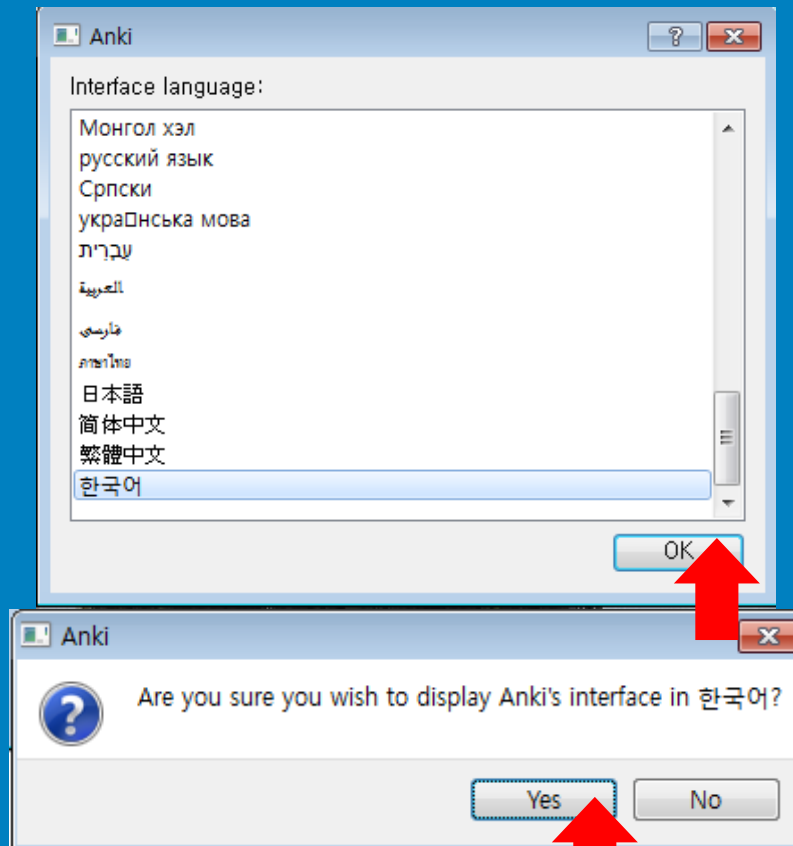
Anki

?

Interface language:

Монгол хэл
русский язык
Српски
укра□нська мова
עִבְרִית
العربية
فارسی
ภาษาไทย
日本語
简体中文
繁體中文
한국어

OK

Anki

Are you sure you wish to display Anki's interface in 한국어?

Yes

No